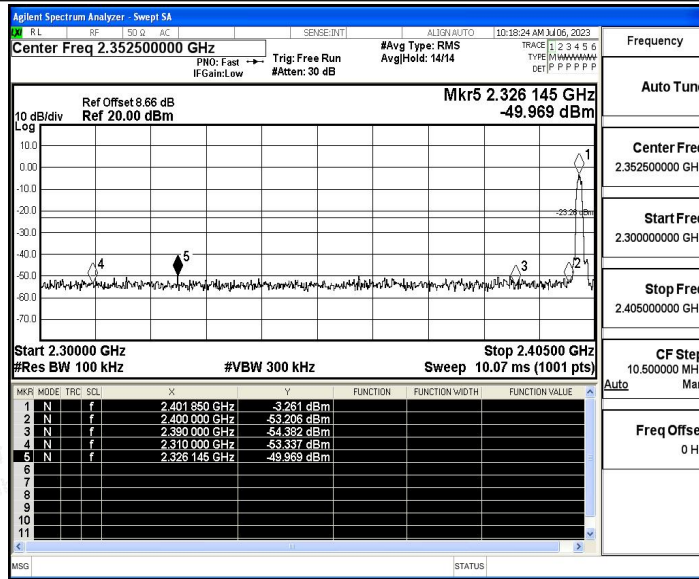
Agilent Spectrum Analyzer - Swept SA

RL RF 50 Ω AC SENSE:INT ALIGN AUTO 10:18:24 AM Jul 06, 2023

Center Freq 2.352500000 GHz

PNO: Fast IFGain:Low

Trig: Free Run #Atten: 30 dB

#Avg Type: RMS Avg|Hold: 14/14

TRACE 1 2 3 4 5 6 TYPE MWWWWW DET P P P P P P

Frequency

Ref Offset 8.66 dB 10 dB/div Ref 20.00 dBm

Mkr5 2.326 145 GHz -49.969 dBm

Log

10.0 0.00 -10.0 -20.0 -30.0 -40.0 -50.0 -60.0 -70.0

-23.26 dBm

1 2 3 4 5

Start 2.30000 GHz #Res BW 100 kHz

#VBW 300 kHz

Stop 2.40500 GHz Sweep 10.07 ms (1001 pts)

Auto Tune

Center Freq 2.352500000 GHz

Start Freq 2.300000000 GHz

Stop Freq 2.405000000 GHz

CF Step 10.500000 MHz Auto Man

Freq Offset 0 Hz

| MKR | MODE | TRC | SCL | X | Y | FUNCTION | FUNCTION WIDTH | FUNCTION VALUE |
|---|---|---|---|---|---|---|---|---|
| 1 | N | | f | 2.401 850 GHz | -3.261 dBm | | | |
| 2 | N | | f | 2.400 000 GHz | -53.206 dBm | | | |
| 3 | N | | f | 2.390 000 GHz | -54.392 dBm | | | |
| 4 | N | | f | 2.310 000 GHz | -53.337 dBm | | | |
| 5 | N | | f | 2.326 145 GHz | -49.969 dBm | | | |
| 6 | | | | | | | | |
| 7 | | | | | | | | |
| 8 | | | | | | | | |
| 9 | | | | | | | | |
| 10 | | | | | | | | |
| 11 | | | | | | | | |

MSG STATUS